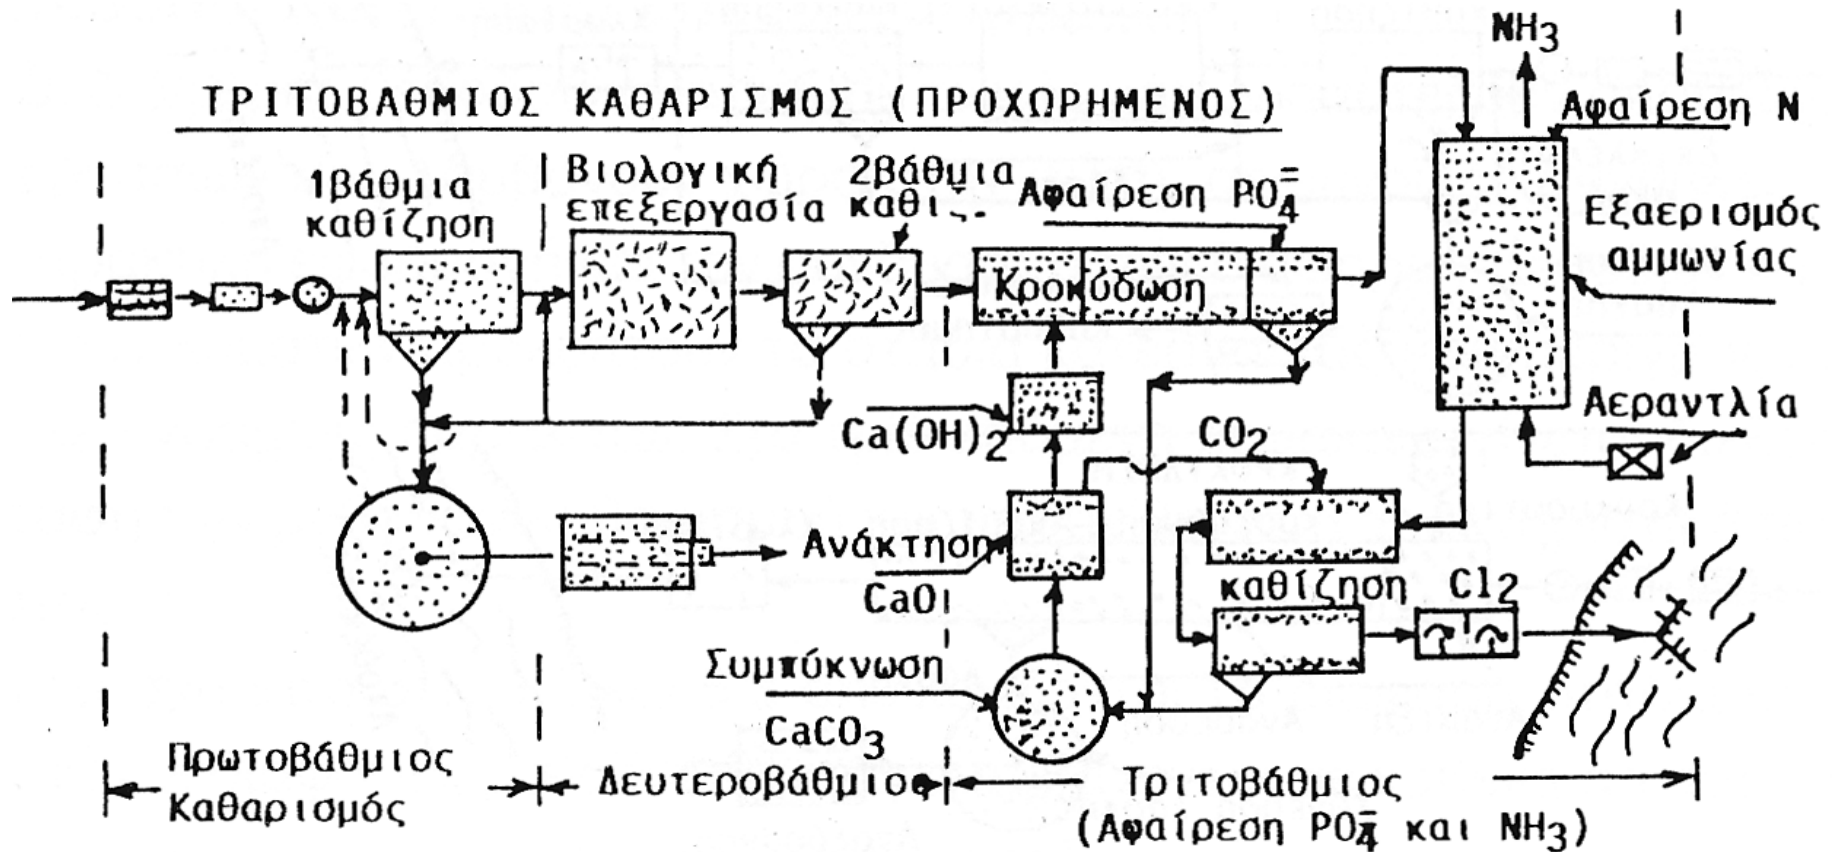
ΤΡΙΤΟΒΑΘΜΙΟΣ ΚΑΘΑΡΙΣΜΟΣ (ΠΡΟΧΩΡΗΜΕΝΟΣ)

$NH_3$

Αφαίρεση N

1βάθμια καθίζηση

Βιολογική επεξεργασία

2βάθμια καθι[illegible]

Αφαίρεση $PO_4^{=}$

Εξαερισμός αμμωνίας

Κροκύδωση

Αεραντλία

$Ca(OH)_2$

$CO_2$

Ανάκτηση

CaO

καθίζηση

$Cl_2$

Συμπύκνωση

$CaCO_3$

Πρωτοβάθμιος Καθαρισμός

Δευτεροβάθμιος

Τριτοβάθμιος (Αφαίρεση $PO_4^{=}$ και $NH_3$)